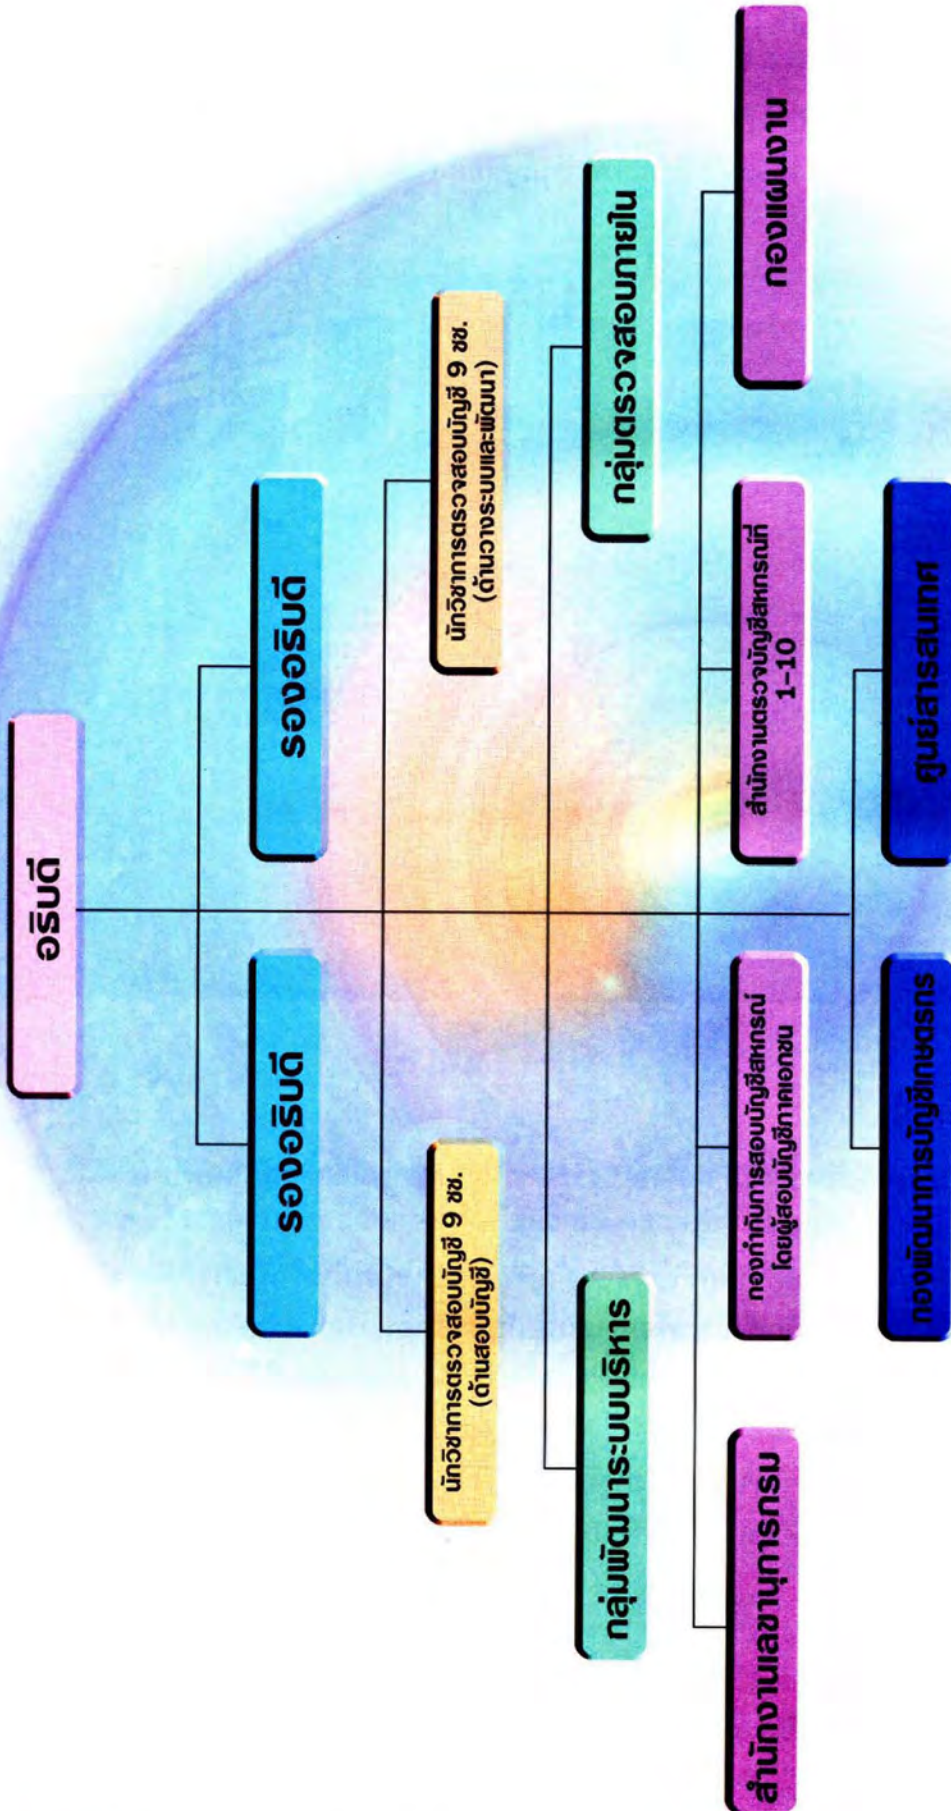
อธิบดี

รองอธิบดี

รองอธิบดี

นักวิชาการตรวจสอบบัญชี 9 ชช. (ด้านสอบบัญชี)

นักวิชาการตรวจสอบบัญชี 9 ชช. (ด้านวางระบบและพัฒนา)

กลุ่มพัฒนาระบบบริหาร

กลุ่มตรวจสอบภายใน

สำนักงานเลขานุการกรม

กองกำกับการสอบบัญชีสหกรณ์โดยผู้สอบบัญชีภาคเอกชน

สำนักงานตรวจบัญชีสหกรณ์ที่ 1-10

กองแผนงาน

กองพัฒนาการบัญชีเกษตรกร

ศูนย์สารสนเทศ